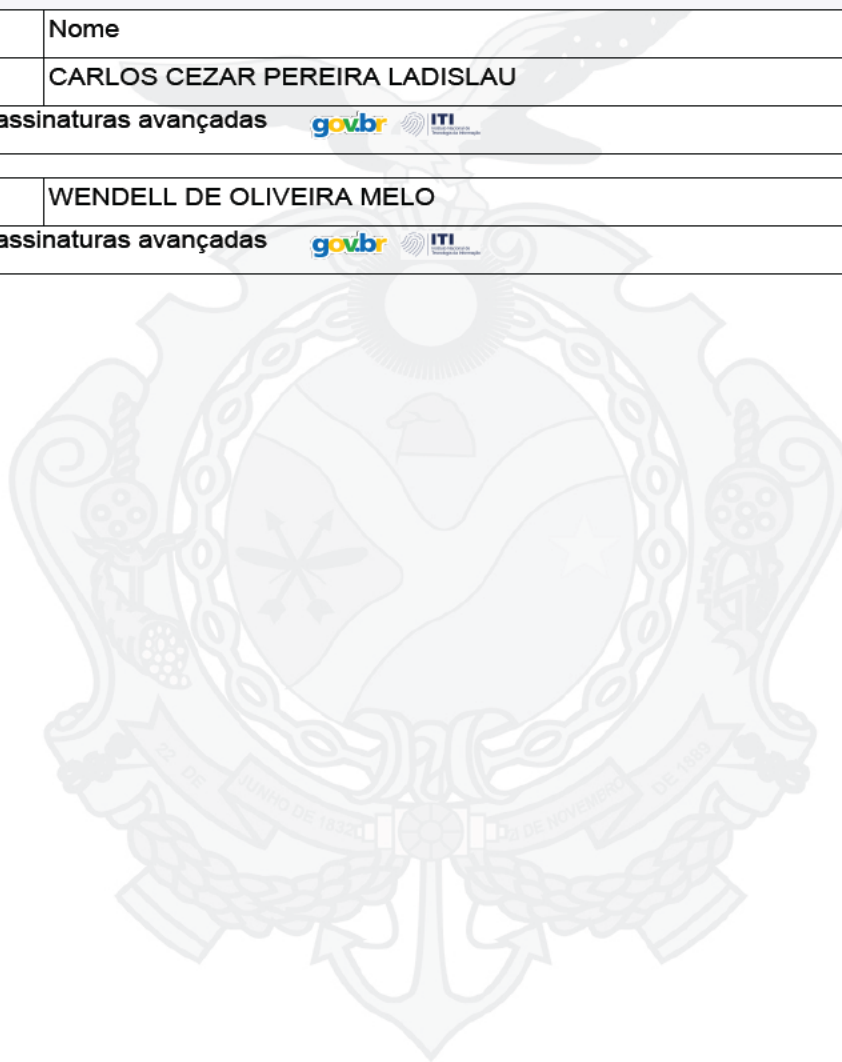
| | Nome |
|---|---|
| | CARLOS CEZAR PEREIRA LADISLAU |
| assinaturas avançadas | gov.br ITI |
| | |
| | WENDELL DE OLIVEIRA MELO |
| assinaturas avançadas | gov.br ITI |

22 DE JUNHO DE 1832 21 DE NOVEMBRO DE 1889